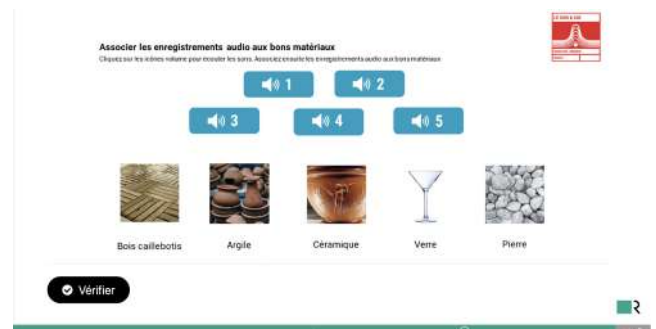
Associer les enregistrements audio aux bons matériaux

Cliquez sur les icônes volume pour écouter les sons. Associez ensuite les enregistrements audio aux bons matériaux

1

2

3

4

5

Bois caillebotis

Argile

Céramique

Verre

Pierre

Vérifier